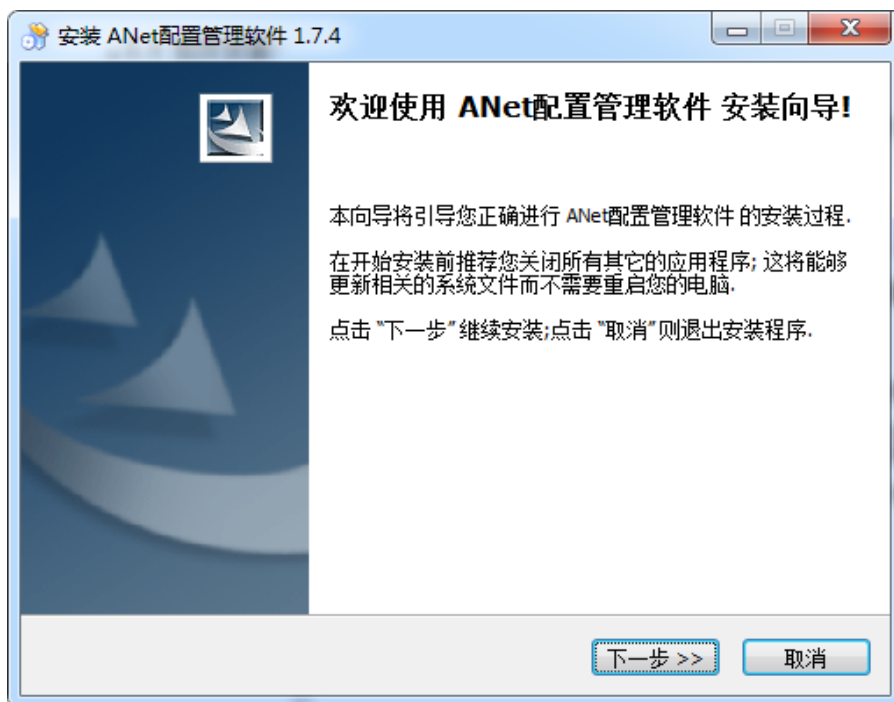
安装 ANet配置管理软件 1.7.4

欢迎使用 ANet配置管理软件 安装向导!

本向导将引导您正确进行 ANet配置管理软件 的安装过程.

在开始安装前推荐您关闭所有其它的应用程序; 这将能够更新相关的系统文件而不需要重启您的电脑.

点击 "下一步" 继续安装;点击 "取消" 则退出安装程序.

下一步 >>
取消